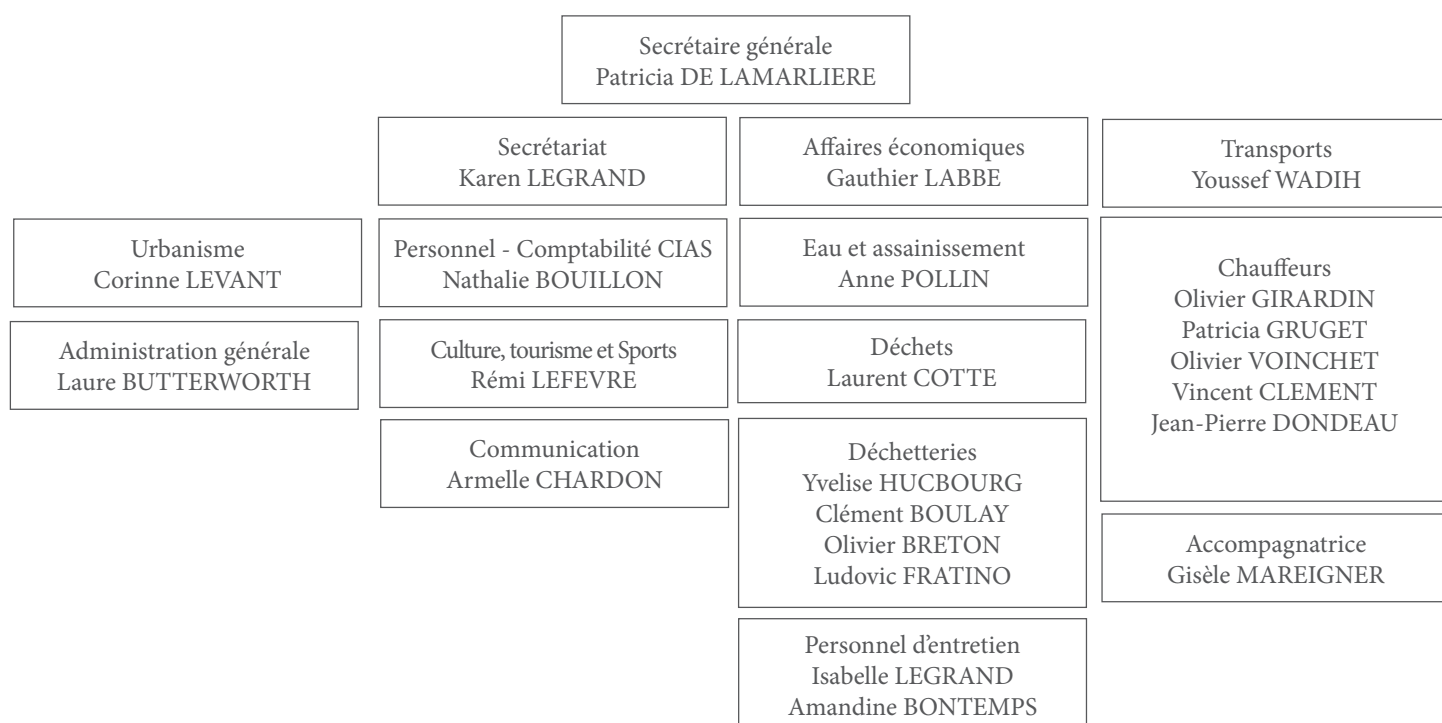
Secrétaire générale
Patricia DE LAMARLIERE

Urbanisme
Corinne LEVANT

Administration générale
Laure BUTTERWORTH

Secrétariat
Karen LEGRAND

Personnel - Comptabilité CIAS
Nathalie BOUILLON

Culture, tourisme et Sports
Rémi LEFEVRE

Communication
Armelle CHARDON

Affaires économiques
Gauthier LABBE

Eau et assainissement
Anne POLLIN

Déchets
Laurent COTTE

Déchetteries
Yvelise HUCBOURG
Clément BOULAY
Olivier BRETON
Ludovic FRATINO

Personnel d'entretien
Isabelle LEGRAND
Amandine BONTEMPS

Transports
Youssef WADIH

Chauffeurs
Olivier GIRARDIN
Patricia GRUGET
Olivier VOINCHET
Vincent CLEMENT
Jean-Pierre DONDEAU

Accompagnatrice
Gisèle MAREIGNER